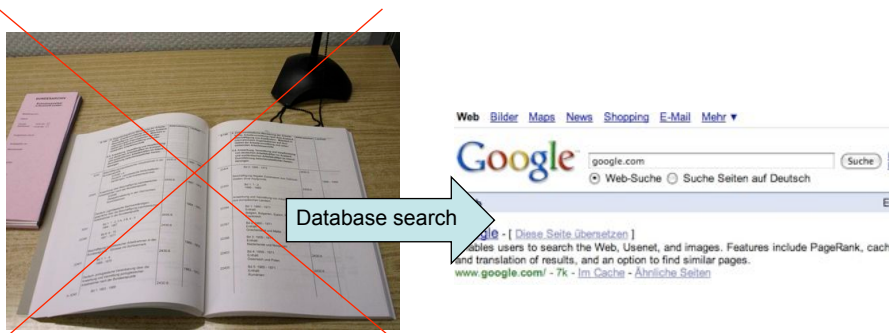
Web Bilder Maps News Shopping E-Mail Mehr ▼

Google google.com Suche

Web-Suche Suche Seiten auf Deutsch

Database search

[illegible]gle - [ Diese Seite übersetzen ]

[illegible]ables users to search the Web, Usenet, and images. Features include PageRank, cach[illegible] and translation of results, and an option to find similar pages.

www.google.com/ - 7k - Im Cache - Ähnliche Seiten